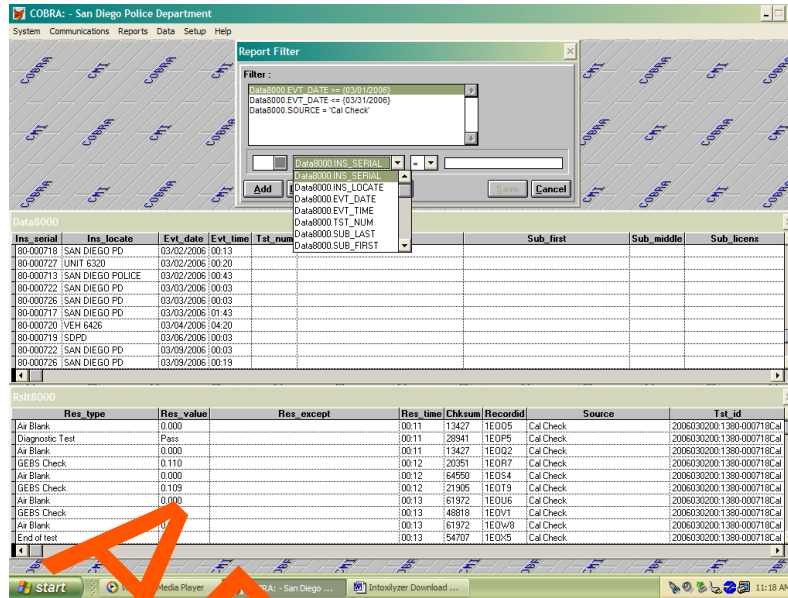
COBRA: - San Diego Police Department

System Communications Reports Data Setup Help

Report Filter

Filter :

Data8000.EVT_DATE >= {03/01/2006}
Data8000.EVT_DATE <= {03/31/2006}
Data8000.SOURCE = 'Cal Check'

Data8000.INS_SERIAL =

Data8000.INS_SERIAL
Data8000.INS_LOCATE
Data8000.EVT_DATE
Data8000.EVT_TIME
Data8000.TST_NUM
Data8000.SUB_LAST
Data8000.SUB_FIRST

Add

Save Cancel

Data8000

| Ins_serial | Ins_locate | Evt_date | Evt_time | Tst_num | Sub_first | Sub_middle | Sub_licens |
|---|---|---|---|---|---|---|---|
| 80-000718 | SAN DIEGO PD | 03/02/2006 | 00:13 | | | | |
| 80-000727 | UNIT 6320 | 03/02/2006 | 00:20 | | | | |
| 80-000713 | SAN DIEGO POLICE | 03/02/2006 | 00:43 | | | | |
| 80-000722 | SAN DIEGO PD | 03/03/2006 | 00:03 | | | | |
| 80-000726 | SAN DIEGO PD | 03/03/2006 | 00:03 | | | | |
| 80-000717 | SAN DIEGO PD | 03/03/2006 | 01:43 | | | | |
| 80-000720 | VEH 6426 | 03/04/2006 | 04:20 | | | | |
| 80-000719 | SDPD | 03/06/2006 | 00:03 | | | | |
| 80-000722 | SAN DIEGO PD | 03/09/2006 | 00:03 | | | | |
| 80-000726 | SAN DIEGO PD | 03/09/2006 | 00:19 | | | | |

Rslt8000

| Res_type | Res_value | Res_except | Res_time | Chksum | Recordid | Source | Tst_id |
|---|---|---|---|---|---|---|---|
| Air Blank | 0.000 | | 00:11 | 13427 | 1EOO5 | Cal Check | 20060302001380-000718Cal |
| Diagnostic Test | Pass | | 00:11 | 28941 | 1EOP5 | Cal Check | 20060302001380-000718Cal |
| Air Blank | 0.000 | | 00:11 | 13427 | 1EOQ2 | Cal Check | 20060302001380-000718Cal |
| GEBS Check | 0.110 | | 00:12 | 20351 | 1EOR7 | Cal Check | 20060302001380-000718Cal |
| Air Blank | 0.000 | | 00:12 | 64550 | 1EOS4 | Cal Check | 20060302001380-000718Cal |
| GEBS Check | 0.109 | | 00:12 | 21905 | 1EOT9 | Cal Check | 20060302001380-000718Cal |
| Air Blank | 0.000 | | 00:13 | 61972 | 1EOU6 | Cal Check | 20060302001380-000718Cal |
| GEBS Check | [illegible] | | 00:13 | 48818 | 1EOV1 | Cal Check | 20060302001380-000718Cal |
| Air Blank | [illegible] | | 00:13 | 61972 | 1EOW8 | Cal Check | 20060302001380-000718Cal |
| End of test | | | 00:13 | 54707 | 1EOX5 | Cal Check | 20060302001380-000718Cal |

start Media Player COBRA: - San Diego ... Intoxilyzer Download ... 11:18 A